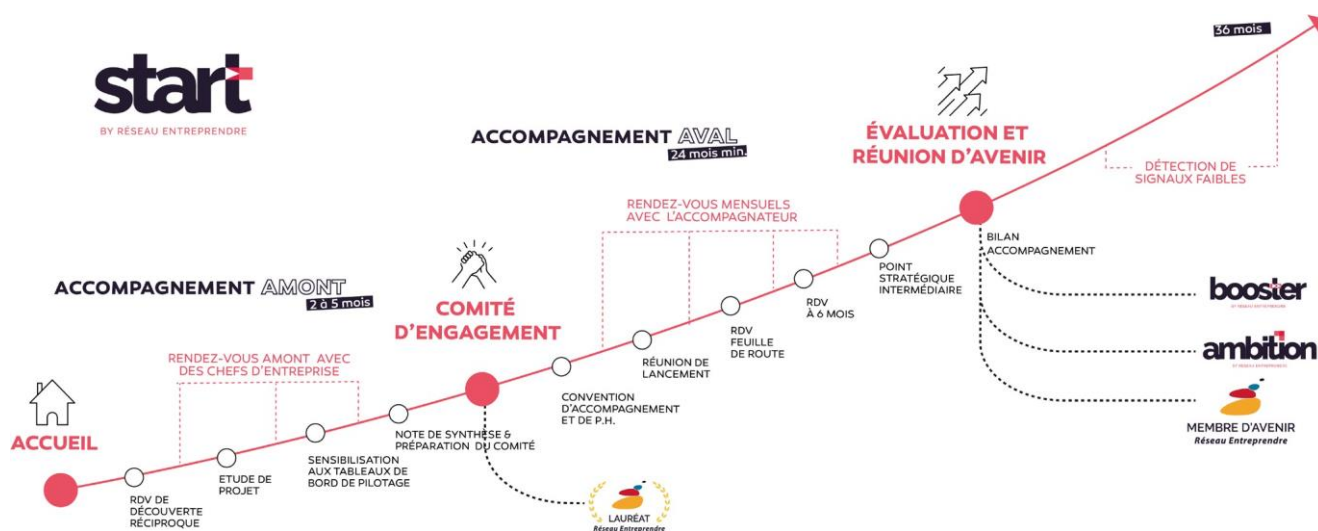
start
BY RÉSEAU ENTREPRENDRE

36 mois

ACCOMPAGNEMENT AVAL
24 mois min.

ÉVALUATION ET RÉUNION D'AVENIR

DÉTECTION DE SIGNAUX FAIBLES

RENDEZ-VOUS MENSUELS AVEC L'ACCOMPAGNATEUR

BILAN ACCOMPAGNEMENT

ACCOMPAGNEMENT AMONT
2 à 5 mois

COMITÉ D'ENGAGEMENT

POINT STRATÉGIQUE INTERMÉDIAIRE

RDV À 6 MOIS

RDV FEUILLE DE ROUTE

RÉUNION DE LANCEMENT

booster

ambition

RENDEZ-VOUS AMONT AVEC DES CHEFS D'ENTREPRISE

CONVENTION D'ACCOMPAGNEMENT ET DE P.H.

MEMBRE D'AVENIR
Réseau Entreprendre

ACCUEIL

NOTE DE SYNTHÈSE & PRÉPARATION DU COMITÉ

SENSIBILISATION AUX TABLEAUX DE BORD DE PILOTAGE

ETUDE DE PROJET

RDV DE DÉCOUVERTE RÉCIPROQUE

LAURÉAT
Réseau Entreprendre